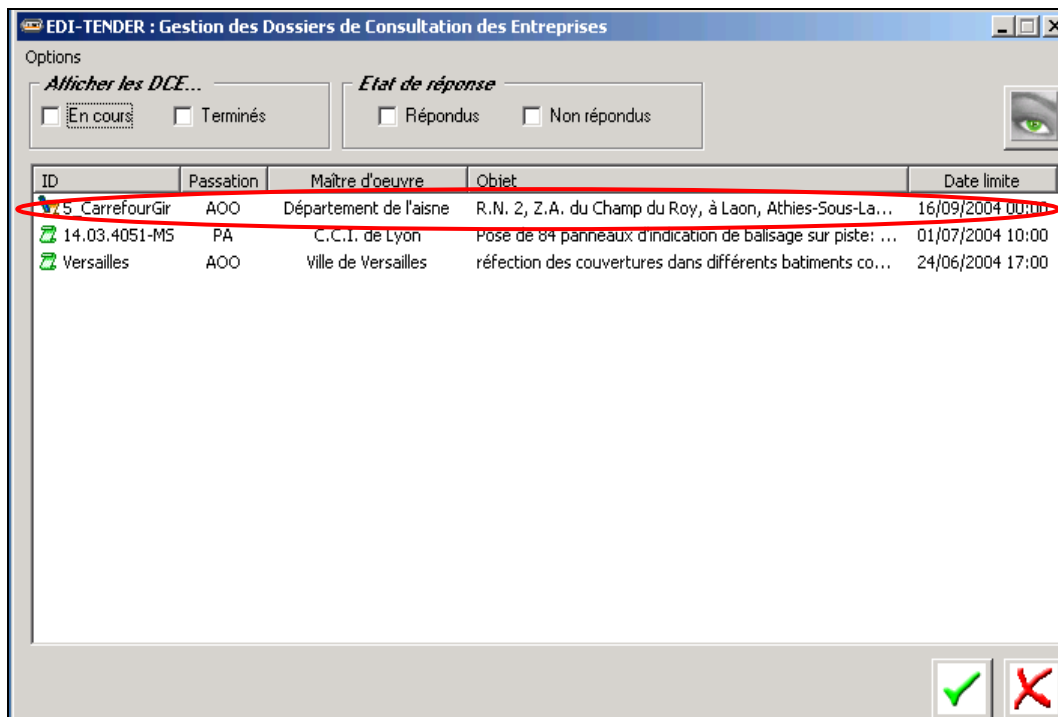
EDI-TENDER : Gestion des Dossiers de Consultation des Entreprises

Options

Afficher les DCE...

En cours Terminés

Etat de réponse

Répondus Non répondus

| ID | Passation | Maître d'oeuvre | Objet | Date limite |
|---|---|---|---|---|
| 5 CarrefourGir | AOO | Département de l'aisne | R.N. 2, Z.A. du Champ du Roy, à Laon, Athies-Sous-La... | 16/09/2004 00:00 |
| 14.03.4051-MS | PA | C.C.I. de Lyon | Pose de 84 panneaux d'indication de balisage sur piste: ... | 01/07/2004 10:00 |
| Versailles | AOO | Ville de Versailles | réfection des couvertures dans différents batiments co... | 24/06/2004 17:00 |